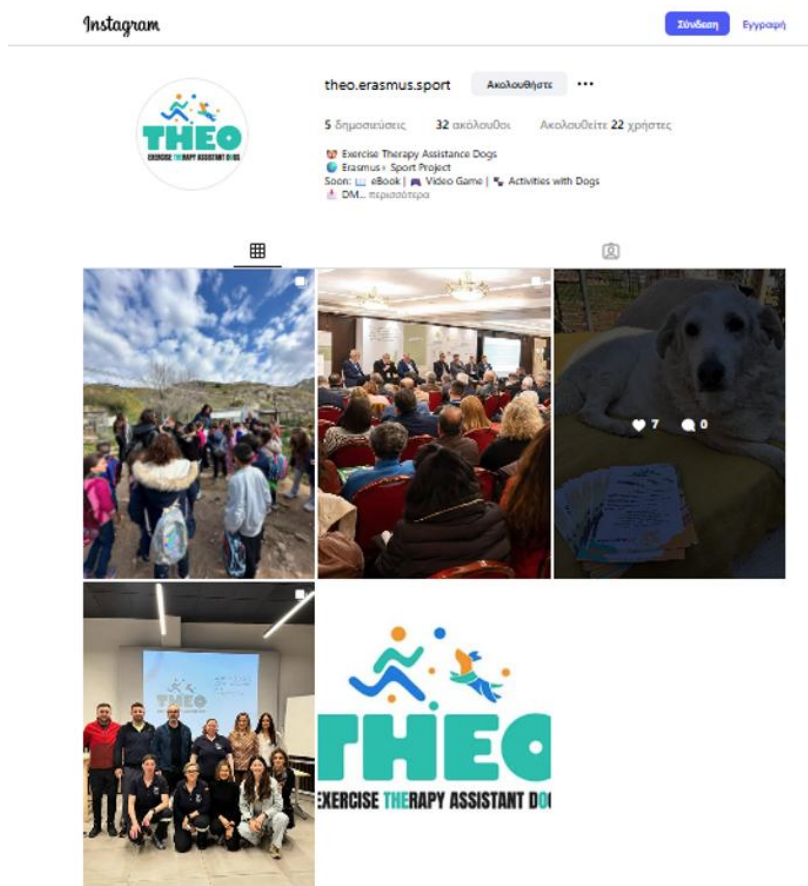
Instagram

Σύνδεση Εγγραφή

theo.erasmus.sport Ακολουθήστε •••

5 δημοσιεύσεις 32 ακόλουθοι Ακολουθείτε 22 χρήστες

Exercise Therapy Assistance Dogs
Erasmus+ Sport Project
Soon: eBook | Video Game | Activities with Dogs
DM... περισσότερα

THEO
EXERCISE THERAPY ASSISTANT DOGS

7 0

THEO

THEO
EXERCISE THERAPY ASSISTANT DO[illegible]